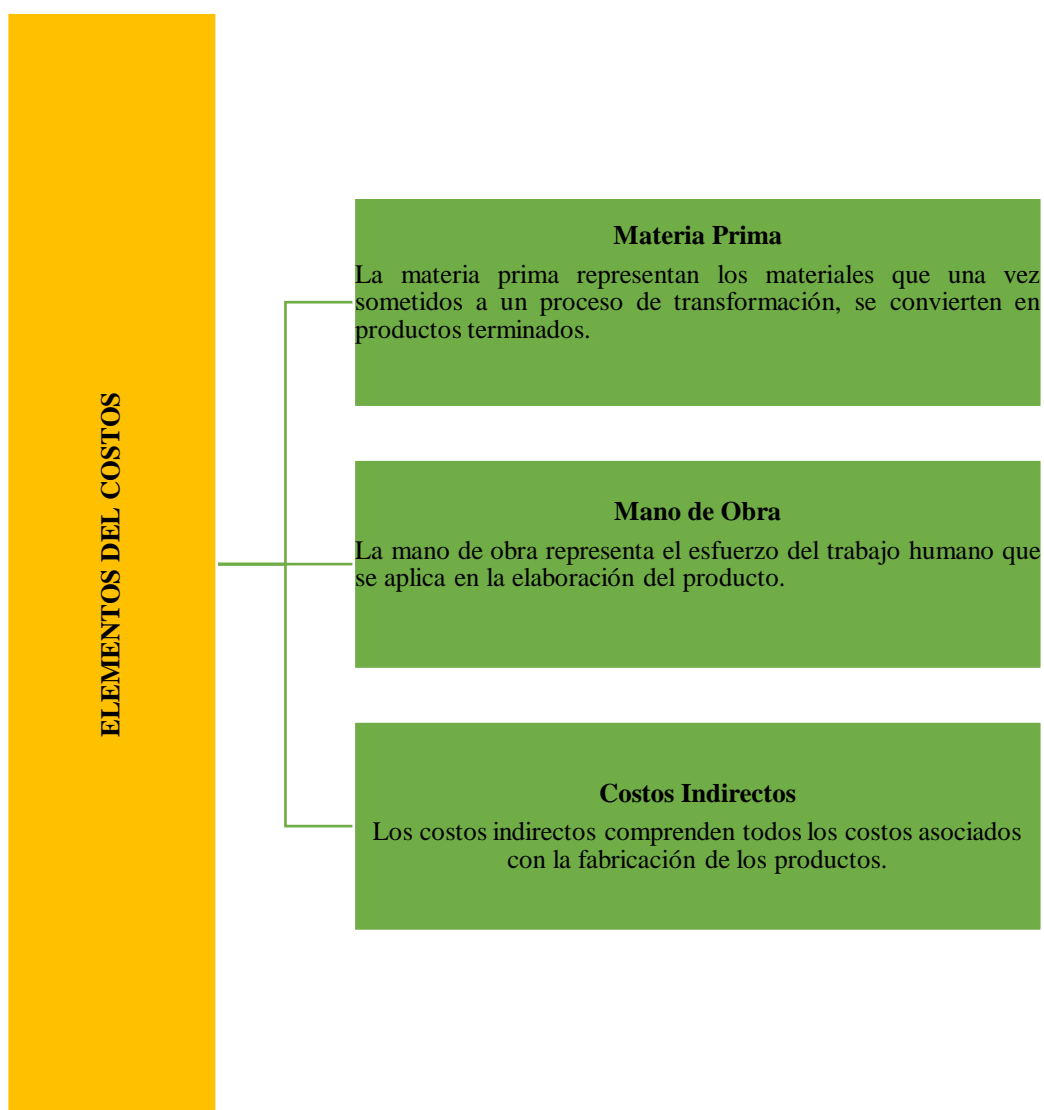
ELEMENTOS DEL COSTOS

Materia Prima

La materia prima representan los materiales que una vez sometidos a un proceso de transformación, se convierten en productos terminados.

Mano de Obra

La mano de obra representa el esfuerzo del trabajo humano que se aplica en la elaboración del producto.

Costos Indirectos

Los costos indirectos comprenden todos los costos asociados con la fabricación de los productos.